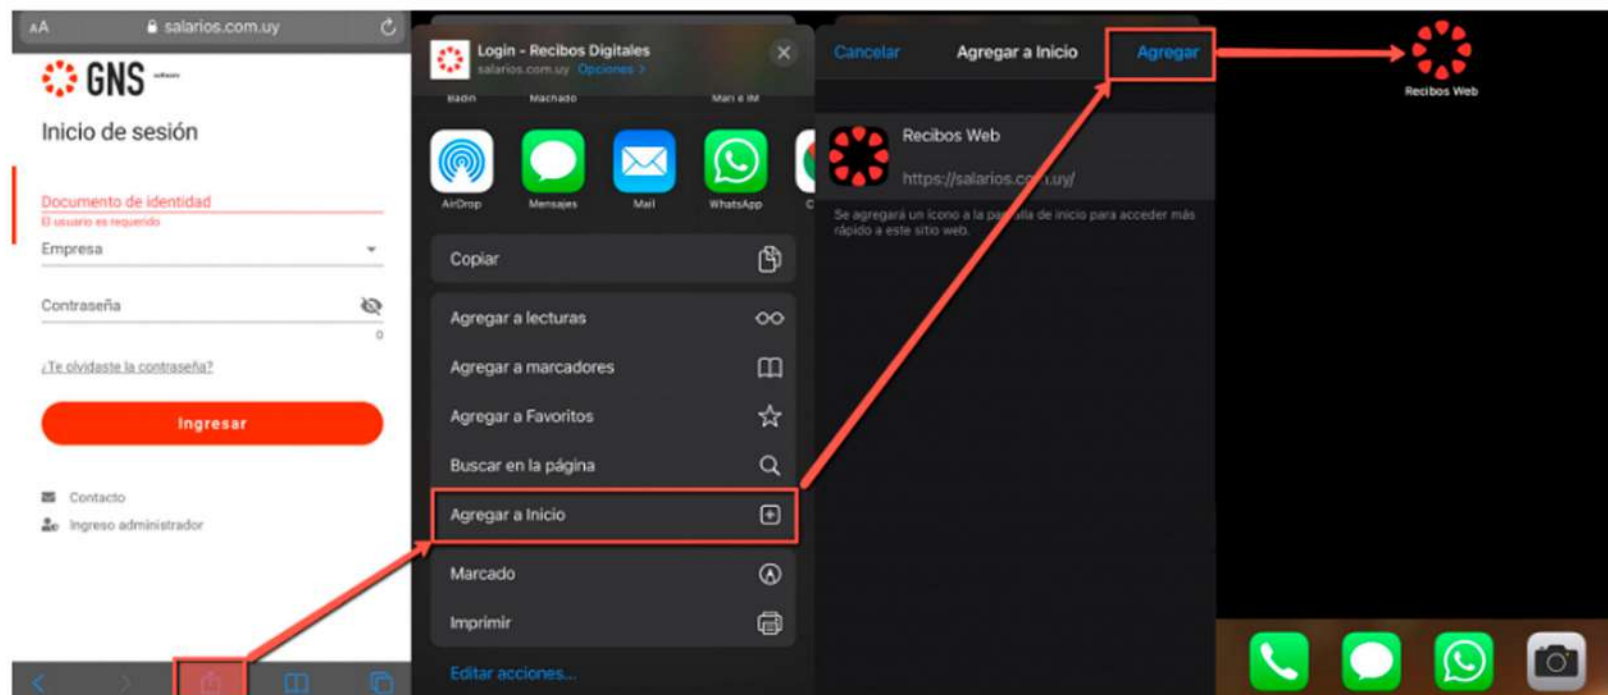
AA salarios.com.uy

GNS software

Inicio de sesión

Documento de identidad
El usuario es requerido

Empresa

Contraseña

0

¿Te olvidaste la contraseña?

Ingresar

Contacto

Ingreso administrador

Login - Recibos Digitales
salarios.com.uy Opciones >

Badin Machado Mari e IM

AirDrop
Mensajes
Mail
WhatsApp

Copiar

Agregar a lecturas

Agregar a marcadores

Agregar a Favoritos

Buscar en la página

Agregar a Inicio

Marcado

Imprimir

Editar acciones...

Cancelar Agregar a Inicio Agregar

Recibos Web

https://salarios.co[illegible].uy/

Se agregará un ícono a la pa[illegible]lla de inicio para acceder más rápido a este sitio web.

Recibos Web